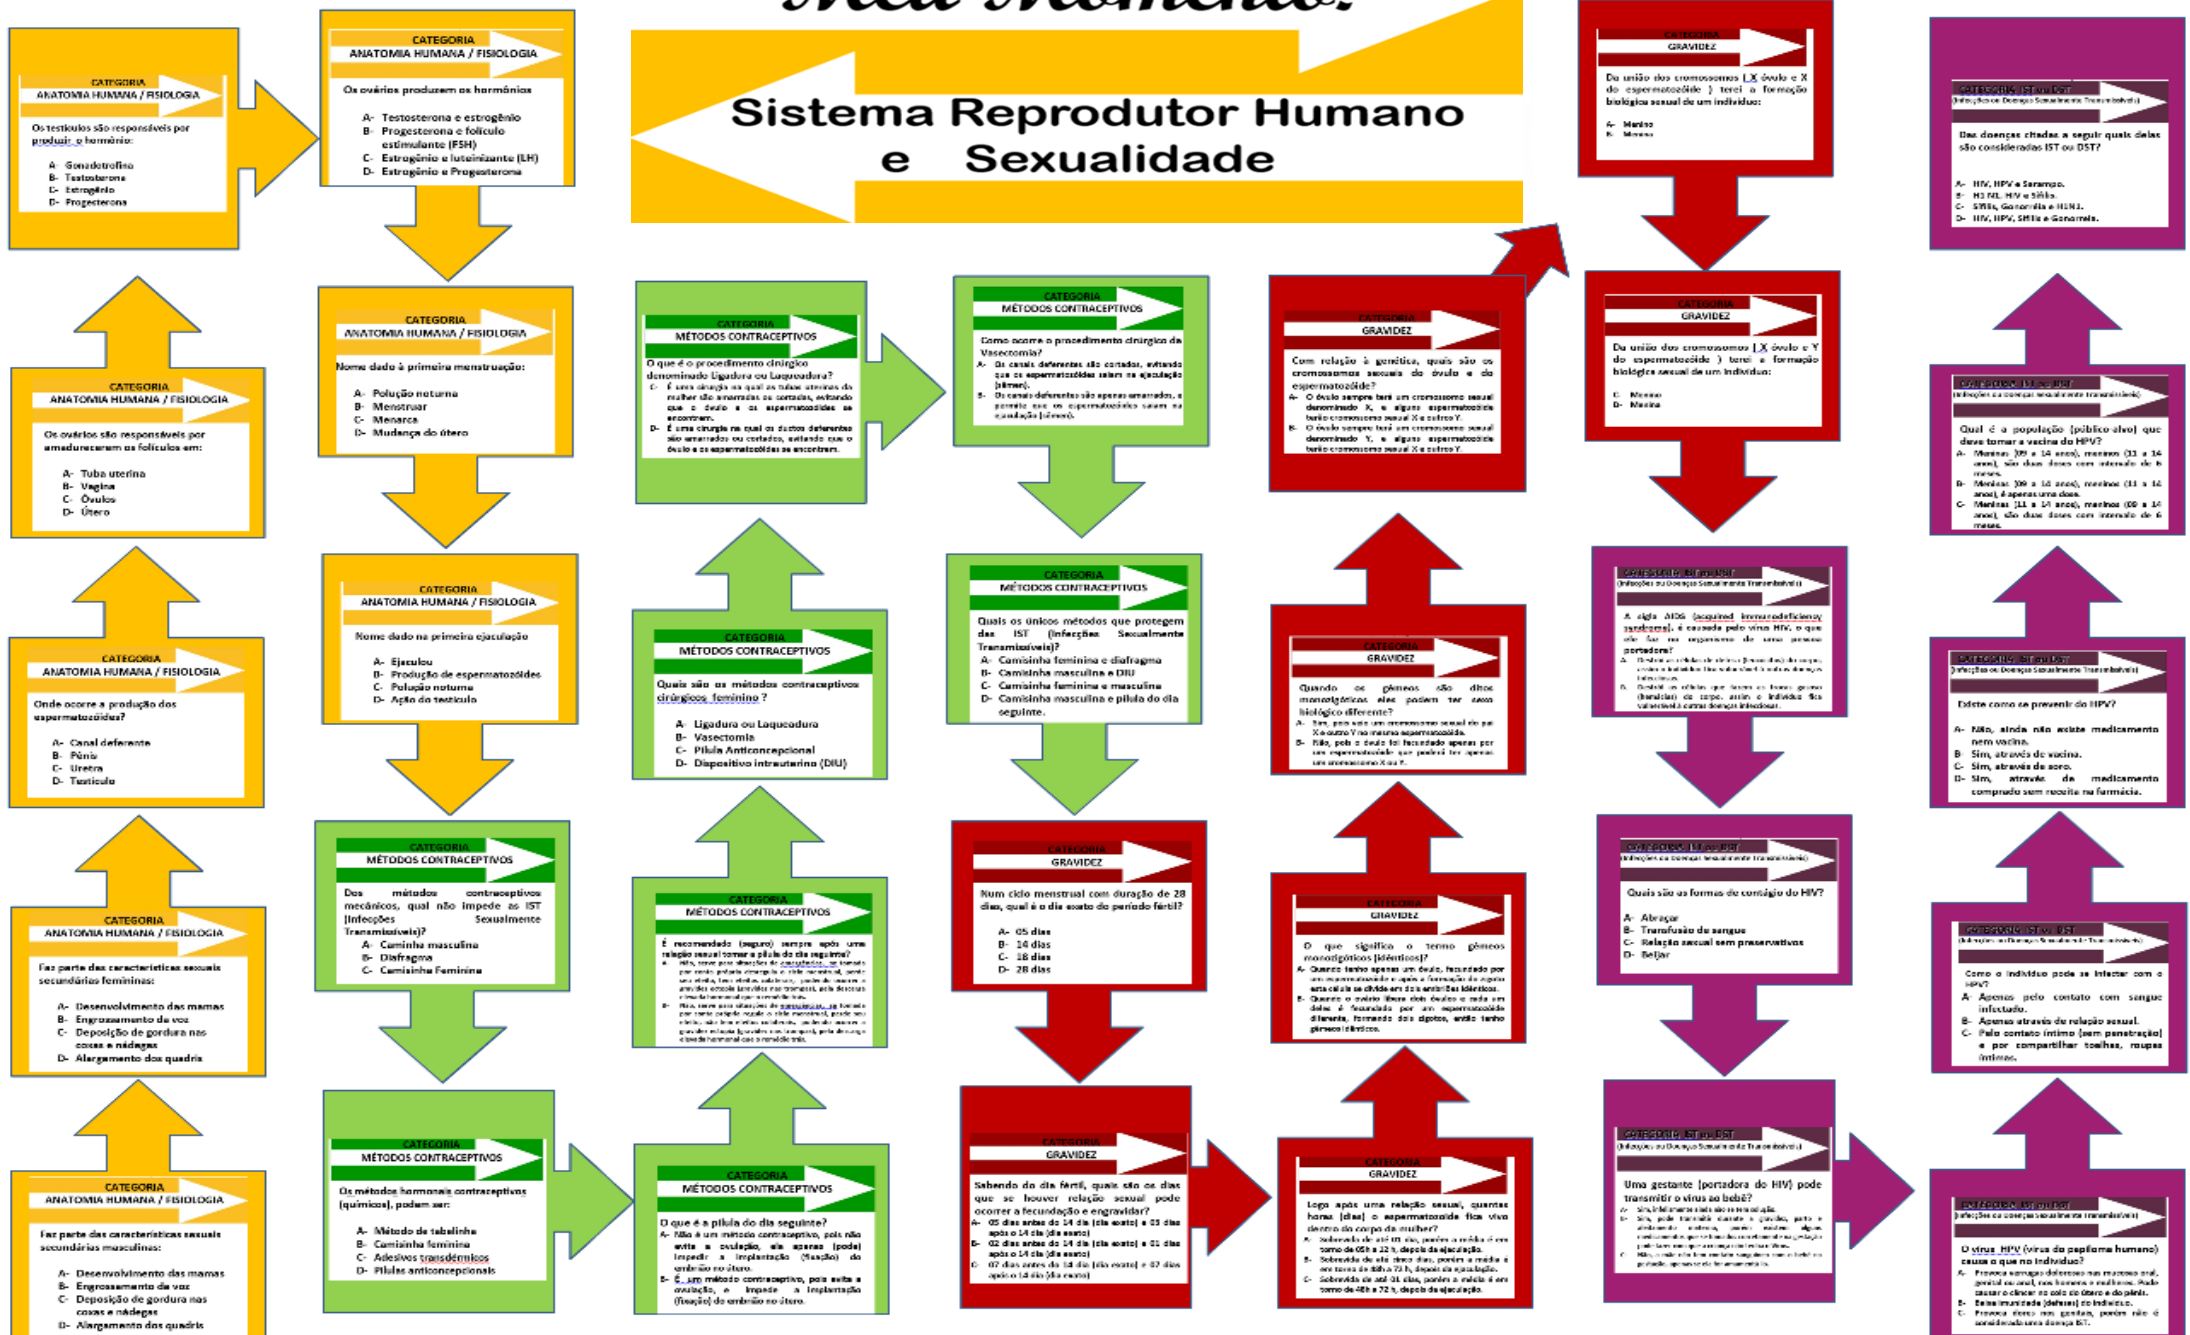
Sistema Reprodutor Humano e Sexualidade

CATEGORIA
ANATOMIA HUMANA / FISIOLOGIA
Os testículos são responsáveis por produzir o hormônio:
A- Gonadotrofina
B- Testosterona
C- Estrogênio
D- Progesterona

CATEGORIA
ANATOMIA HUMANA / FISIOLOGIA
Os ovários produzem os hormônios
A- Testosterona e estrogênio
B- Progesterona e folículo estimulante (FSH)
C- Estrogênio e luteinizante (LH)
D- Estrogênio e Progesterona

CATEGORIA
ANATOMIA HUMANA / FISIOLOGIA
Nome dado à primeira menstruação:
A- Polução noturna
B- Menstruar
C- Menarca
D- Mudança do útero

CATEGORIA
ANATOMIA HUMANA / FISIOLOGIA
Os ovários são responsáveis por amadurecerem os folículos em:
A- Tuba uterina
B- Vagina
C- Óvulos
D- Útero

CATEGORIA
ANATOMIA HUMANA / FISIOLOGIA
Nome dado na primeira ejaculação
A- Ejaculou
B- Produção de espermatozóides
C- Polução noturna
D- Ação do testículo

CATEGORIA
ANATOMIA HUMANA / FISIOLOGIA
Onde ocorre a produção dos espermatozóides?
A- Canal deferente
B- Pênis
C- Uretra
D- Testículo

CATEGORIA
ANATOMIA HUMANA / FISIOLOGIA
Faz parte das características sexuais secundárias femininas:
A- Desenvolvimento das mamas
B- Engrossamento da voz
C- Deposição de gordura nas coxas e nádegas
D- Alargamento dos quadris

CATEGORIA
ANATOMIA HUMANA / FISIOLOGIA
Faz parte das características sexuais secundárias masculinas:
A- Desenvolvimento das mamas
B- Engrossamento da voz
C- Deposição de gordura nas coxas e nádegas
D- Alargamento dos quadris

CATEGORIA
MÉTODOS CONTRACEPTIVOS
Dos métodos contraceptivos mecânicos, qual não impede as IST (Infecções Sexualmente Transmissíveis)?
A- Caminha masculina
B- Diafragma
C- Camisinha Feminina

CATEGORIA
MÉTODOS CONTRACEPTIVOS
Os métodos hormonais contraceptivos (químicos), podem ser:
A- Método de tabelinha
B- Camisinha feminina
C- Adesivos transdérmicos
D- Pílulas anticoncepcionais

CATEGORIA
MÉTODOS CONTRACEPTIVOS
O que é o procedimento cirúrgico denominado Ligadura ou Laqueadura?
C- É uma cirurgia na qual as tubas uterinas da mulher são amarradas ou cortadas, evitando que o óvulo e os espermatozoides se encontrem.
D- É uma cirurgia na qual os ductos deferentes são amarrados ou cortados, evitando que o óvulo e os espermatozoides se encontrem.

CATEGORIA
MÉTODOS CONTRACEPTIVOS
Quais são os métodos contraceptivos cirúrgicos feminino ?
A- Ligadura ou Laqueadura
B- Vasectomia
C- Pílula Anticoncepcional
D- Dispositivo intrauterino (DIU)

CATEGORIA
MÉTODOS CONTRACEPTIVOS
É recomendado (seguro) sempre após uma relação sexual tomar a pílula do dia seguinte?
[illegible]

CATEGORIA
MÉTODOS CONTRACEPTIVOS
O que é a pílula do dia seguinte?
A- Não é um método contraceptivo, pois não evita a ovulação, ela apenas (pode) impedir a implantação (fixação) do embrião no útero.
B- É um método contraceptivo, pois evita a ovulação, e impede a implantação (fixação) do embrião no útero.

CATEGORIA
MÉTODOS CONTRACEPTIVOS
Como ocorre o procedimento cirúrgico da Vasectomia?
A- Os canais deferentes são cortados, evitando que os espermatozoides saiam na ejaculação (sêmen).
B- Os canais deferentes são apenas amarrados, o permite que os espermatozoides saiam na ejaculação (sêmen).

CATEGORIA
MÉTODOS CONTRACEPTIVOS
Quais os únicos métodos que protegem das IST (Infecções Sexualmente Transmissíveis)?
A- Camisinha feminina e diafragma
B- Camisinha masculina e DIU
C- Camisinha feminina e masculina
D- Camisinha masculina e pílula do dia seguinte.

CATEGORIA
GRAVIDEZ
Num ciclo menstrual com duração de 28 dias, qual é o dia exato do período fértil?
A- 05 dias
B- 14 dias
C- 18 dias
D- 28 dias

CATEGORIA
GRAVIDEZ
Sabendo do dia fértil, quais são os dias que se houver relação sexual pode ocorrer a fecundação e engravidar?
A- 05 dias antes do 14 dia (dia exato) e 03 dias após o 14 dia (dia exato)
B- 02 dias antes do 14 dia (dia exato) e 01 dias após o 14 dia (dia exato)
C- 07 dias antes do 14 dia (dia exato) e 07 dias após o 14 dia (dia exato)

CATEGORIA
GRAVIDEZ
Com relação à genética, quais são os cromossomos sexuais do óvulo e do espermatozóide?
A- O óvulo sempre terá um cromossomo sexual denominado X, e alguns espermatozóides terão cromossomo sexual X e outros Y.
B- O óvulo sempre terá um cromossomo sexual denominado Y, e alguns espermatozóides terão cromossomo sexual X e outros Y.

CATEGORIA
GRAVIDEZ
Quando os gêmeos são ditos monozigóticos eles podem ter sexo biológico diferente?
A- Sim, pois vai um cromossomo sexual do pai X e outro Y no mesmo espermatozóide.
B- Não, pois o óvulo foi fecundado apenas por um espermatozóide que poderá ter apenas um cromossomo X ou Y.

CATEGORIA
GRAVIDEZ
O que significa o termo gêmeos monozigóticos (idênticos)?
A- Quando tanto apenas um óvulo, fecundado por um espermatozoide e após a formação do zigoto esta célula se divide em dois embriões idênticos.
B- Quando o ovário libera dois óvulos e cada um deles é fecundado por um espermatozóide diferente, formando dois zigotos, então tenho gêmeos idênticos.

CATEGORIA
GRAVIDEZ
Logo após uma relação sexual, quantas horas (dias) o espermatozóide fica vivo dentro do corpo da mulher?
A- Sobrevida de até 10 dias, porém a média é em torno de 05h a 12 h, depois da ejaculação.
B- Sobrevida de até cinco dias, porém a média é em torno de 48h a 72 h, depois da ejaculação.
C- Sobrevida de até 01 dias, porém a média é em torno de 48h a 72 h, depois da ejaculação.

CATEGORIA
GRAVIDEZ
Da união dos cromossomos ( X óvulo e X do espermatozóide ) terei a formação biológica sexual de um indivíduo:
A- Menino
B- Menina

CATEGORIA
GRAVIDEZ
Da união dos cromossomos ( X óvulo e Y do espermatozóide ) terei a formação biológica sexual de um indivíduo:
C- Menino
D- Menina

CATEGORIA IST ou DST
(Infecções ou Doença Sexualmente Transmissíveis)
A sigla AIDS (acquired immunodeficiency syndrome), é causada pelo vírus HIV, o que ele faz no organismo de uma pessoa portadora?
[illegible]

CATEGORIA IST ou DST
(Infecções ou Doença Sexualmente Transmissíveis)
Quais são as formas de contágio do HIV?
A- Abraçar
B- Transfusão de sangue
C- Relação sexual sem preservativos
D- Beijar

CATEGORIA IST ou DST
(Infecções ou Doença Sexualmente Transmissíveis)
Uma gestante (portadora do HIV) pode transmitir o vírus ao bebê?
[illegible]

CATEGORIA IST ou DST
(Infecções ou Doença Sexualmente Transmissíveis)
Das doenças citadas a seguir quais delas são consideradas IST ou DST?
A- HIV, HPV e Sarampo.
B- H1 N1, HIV e Sífilis.
C- Sífilis, Gonorréia e H1N1.
D- HIV, HPV, Sífilis e Gonorréia.

CATEGORIA IST ou DST
(Infecções ou Doença Sexualmente Transmissíveis)
Qual é a população (público-alvo) que deve tomar a vacina do HPV?
A- Meninas (09 a 14 anos), meninos (11 a 14 anos), são duas doses com intervalo de 6 meses.
B- Meninas (09 a 14 anos), meninos (11 a 14 anos), é apenas uma dose.
C- Meninas (11 a 14 anos), meninos (09 a 14 anos), são duas doses com intervalo de 6 meses.

CATEGORIA IST ou DST
(Infecções ou Doença Sexualmente Transmissíveis)
Existe como se prevenir do HPV?
A- Não, ainda não existe medicamento nem vacina.
B- Sim, através de vacina.
C- Sim, através de soro.
D- Sim, através de medicamento comprado sem receita na farmácia.

CATEGORIA IST ou DST
(Infecções ou Doença Sexualmente Transmissíveis)
Como o indivíduo pode se infectar com o HPV?
A- Apenas pelo contato com sangue infectado.
B- Apenas através de relação sexual.
C- Pelo contato íntimo (sem penetração) e por compartilhar toalhas, roupas íntimas.

CATEGORIA IST ou DST
(Infecções ou Doença Sexualmente Transmissíveis)
O vírus HPV (vírus do papiloma humano) causa o que no indivíduo?
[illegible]